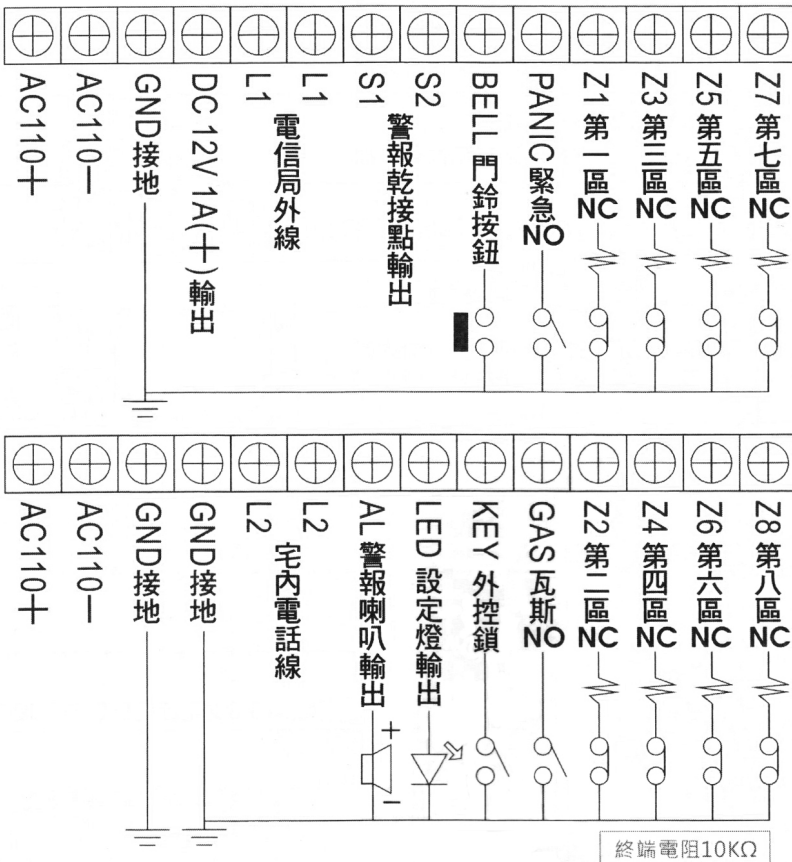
AC110+
AC110−
GND接地
DC 12V 1A(+)輸出
L1
L1 電信局外線
S1
S2 警報乾接點輸出
BELL 門鈴按鈕
PANIC緊急NO
Z1 第一區NC
Z3 第三區NC
Z5 第五區NC
Z7 第七區NC

AC110+
AC110−
GND接地
GND接地
L2
L2 宅內電話線
AL 警報喇叭輸出
+
−
LED 設定燈輸出
KEY 外控鎖
GAS瓦斯NO
Z2 第二區NC
Z4 第四區NC
Z6 第六區NC
Z8 第八區NC

終端電阻10KΩ